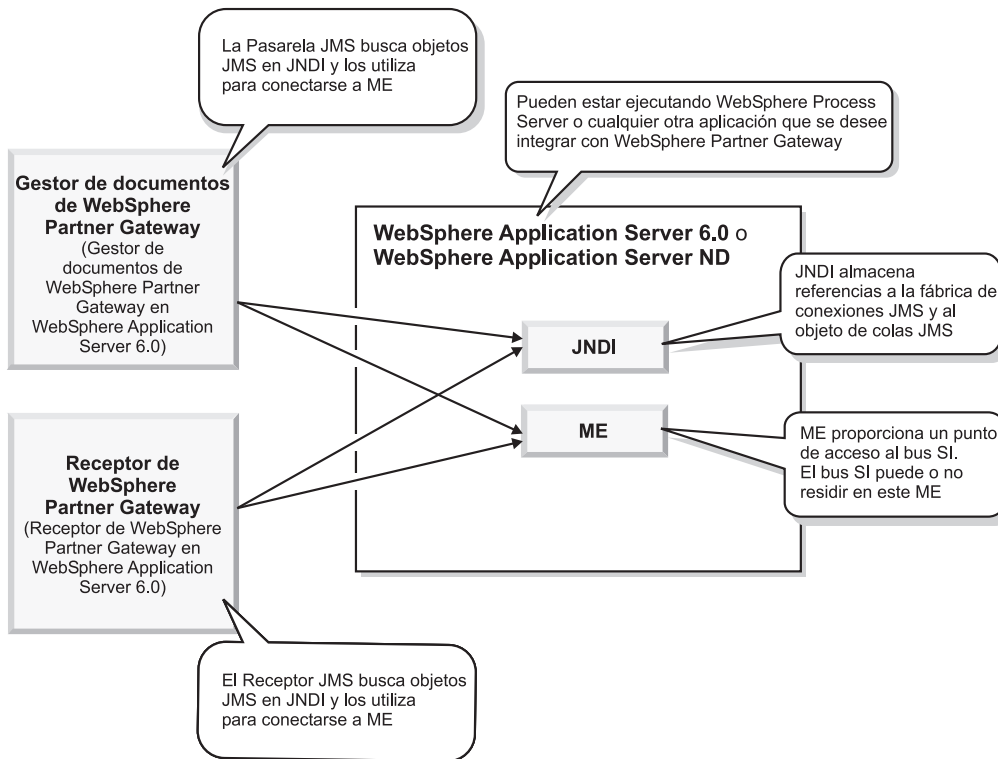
La Pasarela JMS busca objetos JMS en JNDI y los utiliza para conectarse a ME

Pueden estar ejecutando WebSphere Process Server o cualquier otra aplicación que se desee integrar con WebSphere Partner Gateway

Gestor de documentos de WebSphere Partner Gateway
(Gestor de documentos de WebSphere Partner Gateway en WebSphere Application Server 6.0)

WebSphere Application Server 6.0 o WebSphere Application Server ND

JNDI almacena referencias a la fábrica de conexiones JMS y al objeto de colas JMS

JNDI

ME

ME proporciona un punto de acceso al bus SI. El bus SI puede o no residir en este ME

Receptor de WebSphere Partner Gateway
(Receptor de WebSphere Partner Gateway en WebSphere Application Server 6.0)

El Receptor JMS busca objetos JMS en JNDI y los utiliza para conectarse a ME